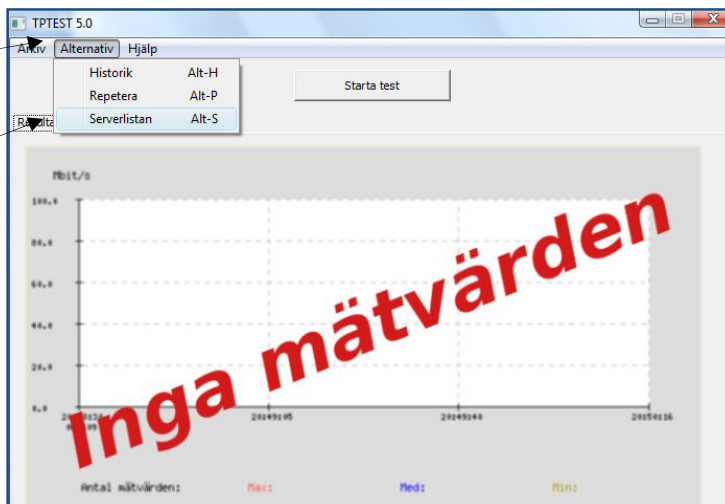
TPTEST 5.0

Arkiv Alternativ Hjälp

Historik Alt-H
Repetera Alt-P
Serverlistan Alt-S

Starta test

R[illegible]

Mbit/s

100.0
80.0
60.0
40.0
20.0
0.0

2014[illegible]
20140105
20140140
20150116

Inga mätvärden

Antal mätvärden: Max: Med: Min: